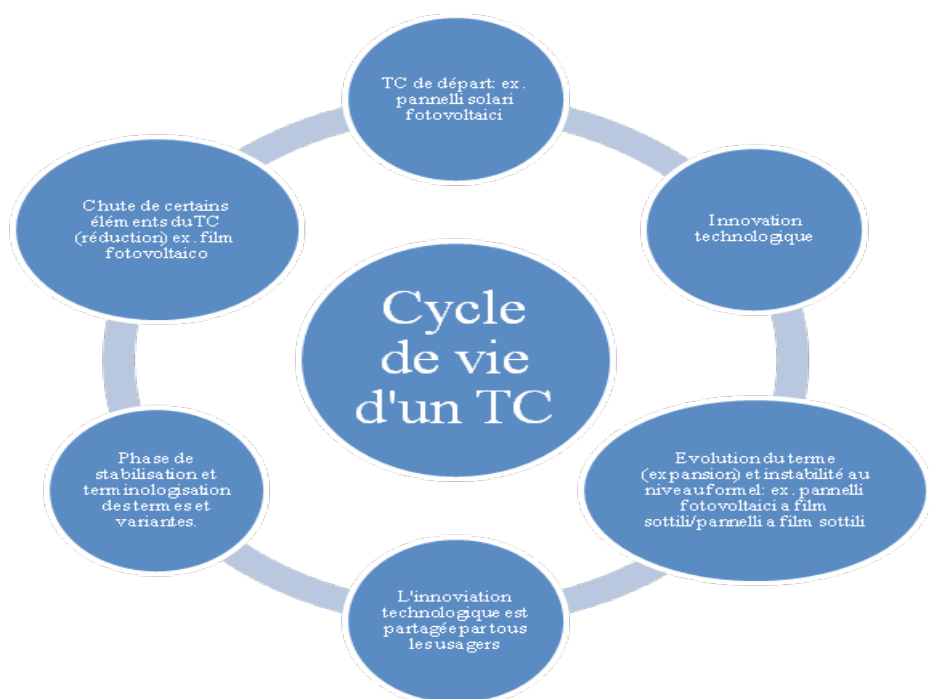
Cycle de vie d'un TC

TC de départ: ex. pannelli solari fotovoltaici

Innovation technologique

Evolution du terme (expansion) et instabilité au niveau formel: ex. pannelli fotovoltaici a film sottili/pannelli a film sottili

L'innovation technologique est partagée par tous les usagers

Phase de stabilisation et terminologisation des termes et variantes.

Chute de certains éléments du TC (réduction) ex. film fotovoltaico